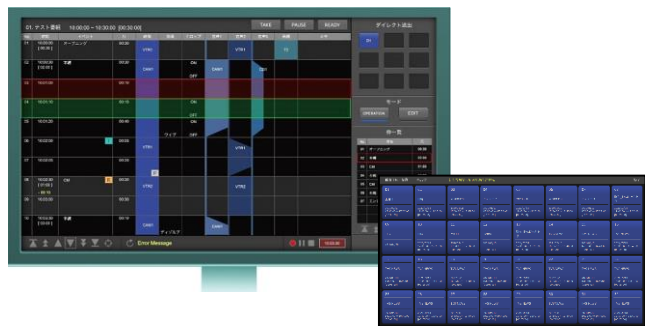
01. テスト番組 10:00:00 ~ 10:30:00 [00:30:00]

TAKE PAUSE READY

ダイレクト送出

オープニング

VTR1

CAM1

ON

OFF

CAM1

ワイプ

ON

OFF

VTR1

CM

VTR2

VTR2

天気

ディゾルブ

CAM1

モード

OPERATION EDIT

番一覧

オープニング

天気

CM

Error Message

00:00